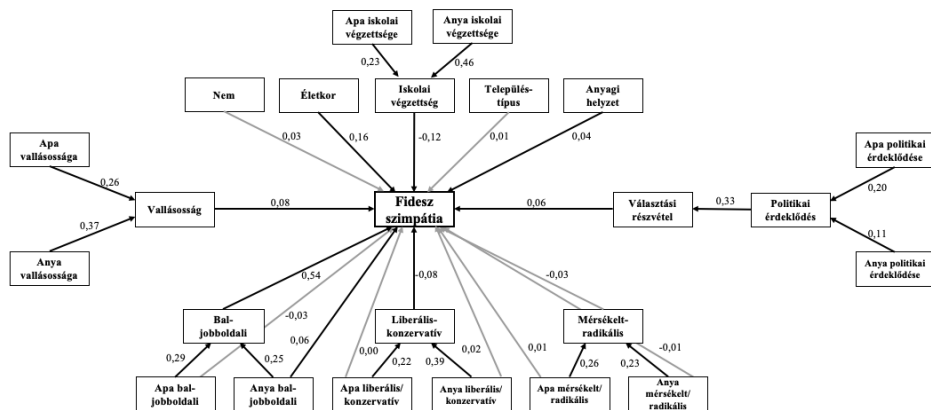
Apa iskolai végzettsége

Anya iskolai végzettsége

0,23

0,46

Nem

Életkor

Iskolai végzettség

Településtípus

Anyagi helyzet

0,03

0,16

-0,12

0,01

0,04

Apa vallásossága

0,26

Vallásosság

0,08

Fidesz szimpátia

0,06

Választási részvétel

0,33

Politikai érdeklődés

Apa politikai érdeklődése

0,20

0,37

0,11

Anya vallásossága

Anya politikai érdeklődése

0,54

-0,08

-0,03

-0,03

Baljobboldali

0,06

Liberáliskonzervatív

Mérsékeltradikális

0,29

0,25

0,00

0,22

0,39

0,02

0,01

0,26

0,23

-0,01

Apa baljobboldali

Anya baljobboldali

Apa liberális/ konzervatív

Anya liberális/ konzervatív

Apa mérsékelt/ radikális

Anya mérsékelt/ radikális